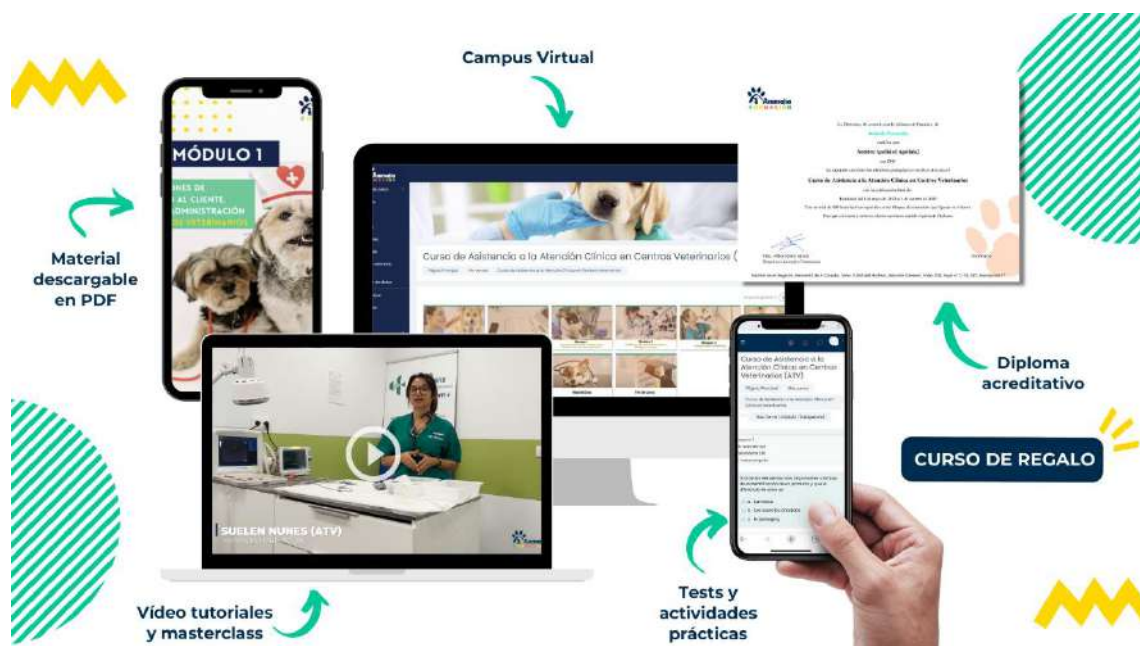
Campus Virtual

MÓDULO 1

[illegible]NES DE
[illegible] AL CLIENTE
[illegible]DMINISTRACIÓN
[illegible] VETERINARIOS

Material descargable en PDF

Curso de Asistencia a la Atención Clínica en Centros Veterinarios

Curso de Asistencia a la Atención Clínica en Centros Veterinarios

Curso de Asistencia a la Atención Clínica en Centros Veterinarios (ATV)

SUELEN NUNES (ATV)

Diploma acreditativo

CURSO DE REGALO

Vídeo tutoriales y masterclass

Tests y actividades prácticas